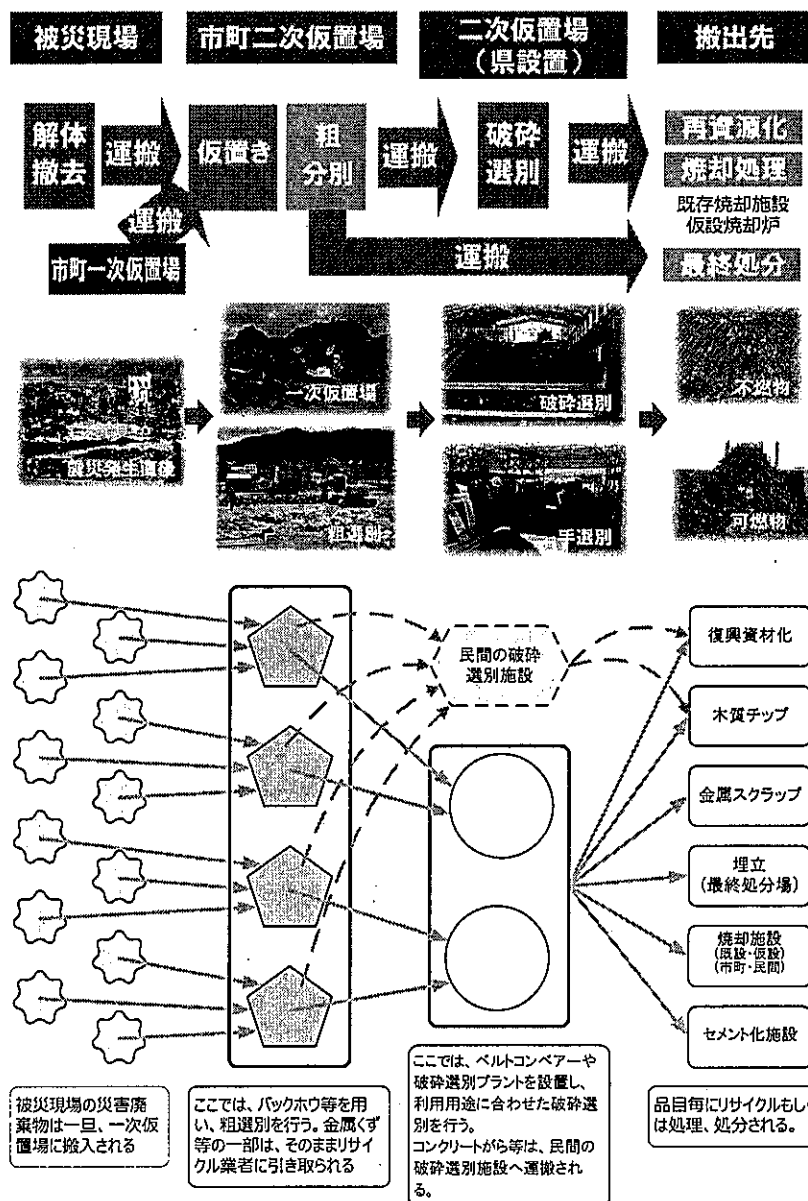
被災現場

市町二次仮置場

二次仮置場
（県設置）

搬出先

解体
撤去

運搬

仮置き

粗
分別

運搬

破砕
選別

運搬

再資源化

焼却処理

既存焼却施設
仮設焼却炉

運搬

市町一次仮置場

運搬

最終処分

一次仮置場

災害発生直後

粗選別

破砕選別

手選別

不燃物

可燃物

民間の破砕
選別施設

復興資材化

木質チップ

金属スクラップ

埋立
（最終処分場）

焼却施設
（既設・仮設）
（市町・民間）

セメント化施設

被災現場の災害廃棄物は一旦、一次仮置場に搬入される

ここでは、バックホウ等を用い、粗選別を行う。金属くず等の一部は、そのままリサイクル業者に引き取られる

ここでは、ベルトコンベアーや破砕選別プラントを設置し、利用用途に合わせた破砕選別を行う。
コンクリートがら等は、民間の破砕選別施設へ運搬される。

品目毎にリサイクルもし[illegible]は処理、処分される。